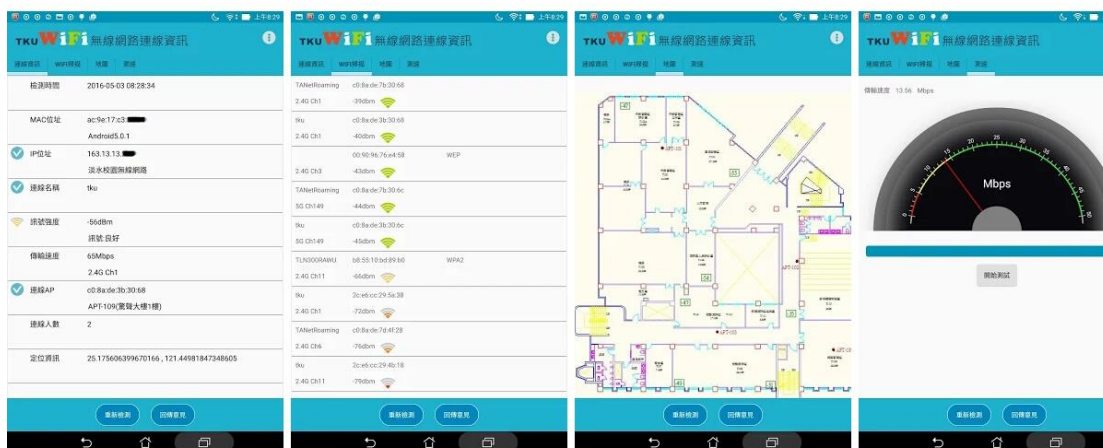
上午8:29

TKU WiFi 無線網路連線資訊

連線資訊 WIFI頻段 地圖 測速

檢測時間 2016-05-03 08:28:34

MAC位址 ac:9e:17:c3:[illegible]
Android5.0.1

IP位址 163.13.13.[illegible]
淡水校園無線網路

連線名稱 tku

訊號強度 -56dBm
訊號:良好

傳輸速度 65Mbps
2.4G Ch1

連線AP c0:8a:de:3b:30:68
APT-109(覺聲大樓1樓)

連線人數 2

定位資訊 25.175606399670166 , 121.44981847348605

重新檢測 回傳意見

上午8:29

TKU WiFi 無線網路連線資訊

連線資訊 WIFI頻段 地圖 測速

TANetRoaming c0:8a:de:7b:30:68
2.4G Ch1 -39dbm

tku c0:8a:de:3b:30:68
2.4G Ch1 -40dbm

00:90:96:76:e4:58 WEP
2.4G Ch3 -43dbm

TANetRoaming c0:8a:de:7b:30:6c
5G Ch149 -44dbm

tku c0:8a:de:3b:30:6c
5G Ch149 -45dbm

TLN300RAWU b8:55:10:bd:89:b0 WPA2
2.4G Ch11 -66dbm

tku 2c:e6:cc:29:56:38
2.4G Ch1 -72dbm

TANetRoaming c0:8a:de:7d:4f:28
2.4G Ch6 -76dbm

tku 2c:e6:cc:29:4b:18
2.4G Ch11 -79dbm

重新檢測 回傳意見

上午8:29

TKU WiFi 無線網路連線資訊

連線資訊 WIFI頻段 地圖 測速

重新檢測 回傳意見

TKU WiFi 無線網路連線資訊

連線資訊 WIFI頻段 地圖 測速

傳輸速度 13.56 Mbps

Mbps

0 5 10 15 20 25 30 35

開始測試

重新檢測 回傳意見